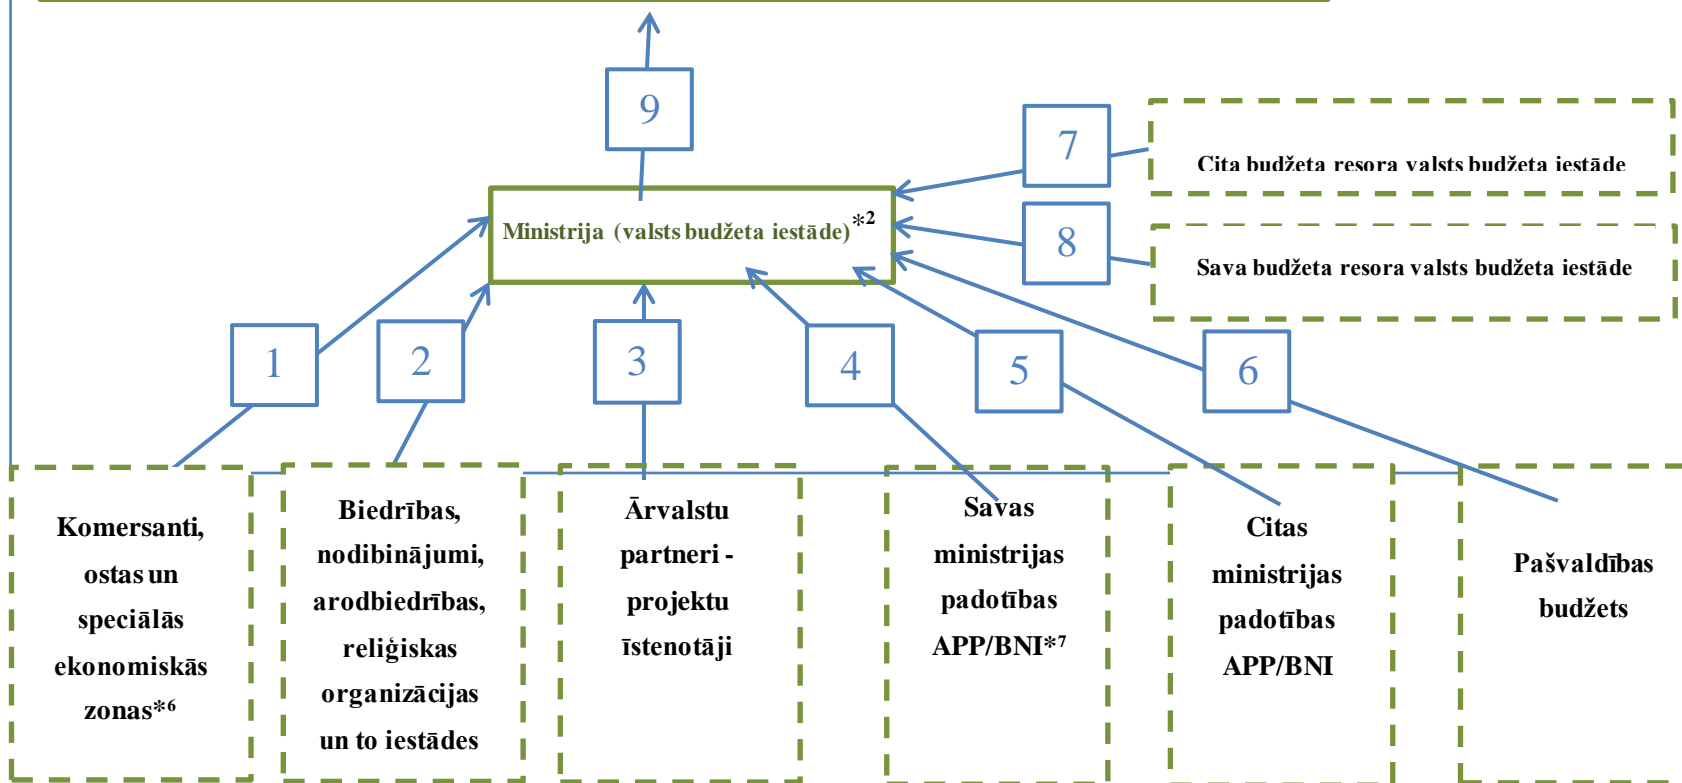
9

7

Cita budžeta resora valsts budžeta iestāde

Ministrija (valsts budžeta iestāde)$^{*2}$

8

Sava budžeta resora valsts budžeta iestāde

1

2

3

4

5

6

Komersanti, ostas un speciālās ekonomiskās zonas$^{*6}$

Biedrības, nodibinājumi, arodbiedrības, reliģiskas organizācijas un to iestādes

Ārvalstu partneri - projektu īstenotāji

Savas ministrijas padotības APP/BNI$^{*7}$

Citas ministrijas padotības APP/BNI

Pašvaldības budžets